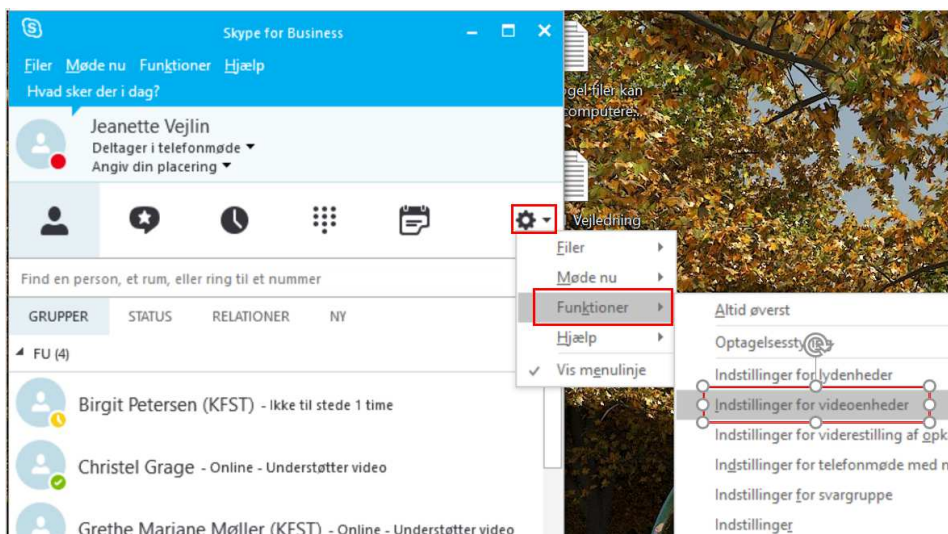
Skype for Business

Filer Møde nu Funktioner Hjælp

Hvad sker der i dag?

Jeanette Vejlin
Deltager i telefonmøde
Angiv din placering

Find en person, et rum, eller ring til et nummer

GRUPPER STATUS RELATIONER NY

FU (4)

Birgit Petersen (KFST) - Ikke til stede 1 time

Christel Grage - Online - Understøtter video

Grethe Marianne Møller (KFST) - Online - Understøtter video

gel filer kan
computere...

Vejledning

Filer
Møde nu
Funktioner
Hjælp
Vis menulinje

Altid øverst
Optagelsessty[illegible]
Indstillinger for lydenheder
Indstillinger for videoenheder
Indstillinger for viderestilling af op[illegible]
Indstillinger for telefonmøde med n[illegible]
Indstillinger for svargruppe
Indstillinger